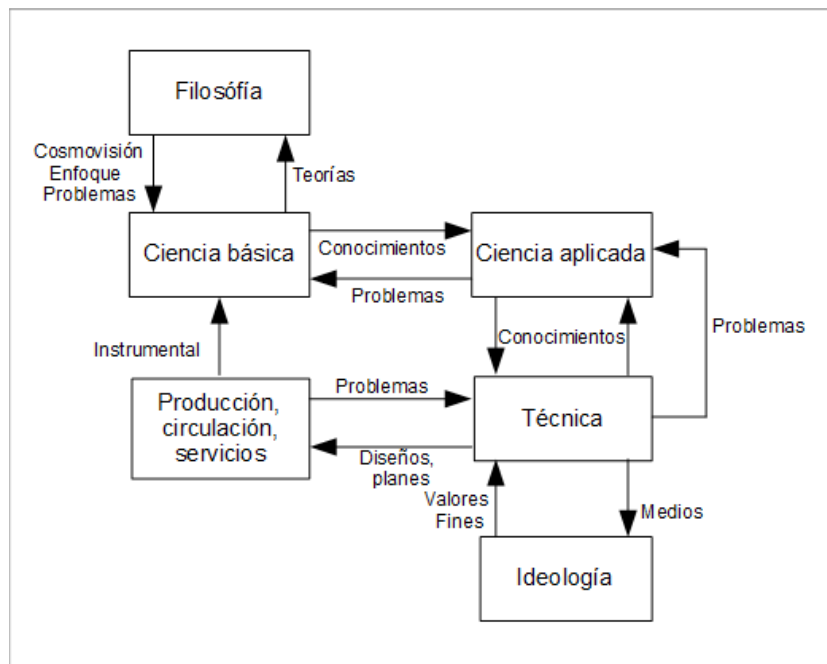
Filosofía

Cosmovisión
Enfoque
Problemas

Teorías

Ciencia básica

Conocimientos

Problemas

Ciencia aplicada

Problemas

Instrumental

Conocimientos

Producción, circulación, servicios

Problemas

Técnica

Diseños, planes

Valores
Fines

Medios

Ideología